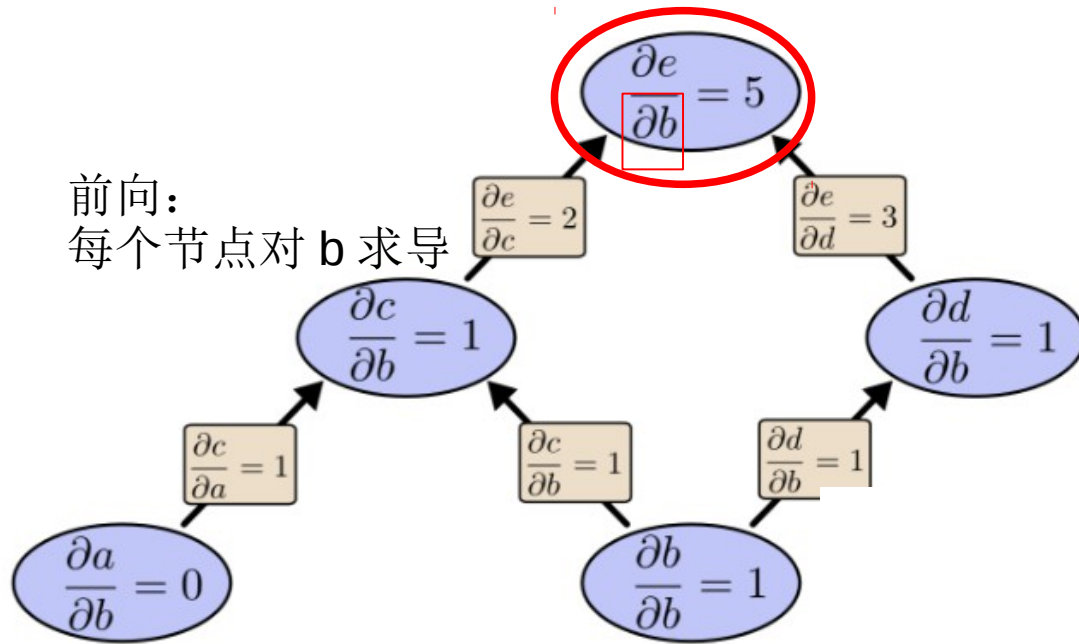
$\frac{\partial e}{\partial b} = 5$

前向：
每个节点对 b 求导

$\frac{\partial e}{\partial c} = 2$

$\frac{\partial e}{\partial d} = 3$

$\frac{\partial c}{\partial b} = 1$

$\frac{\partial d}{\partial b} = 1$

$\frac{\partial c}{\partial a} = 1$

$\frac{\partial c}{\partial b} = 1$

$\frac{\partial d}{\partial b} = 1$

$\frac{\partial a}{\partial b} = 0$

$\frac{\partial b}{\partial b} = 1$